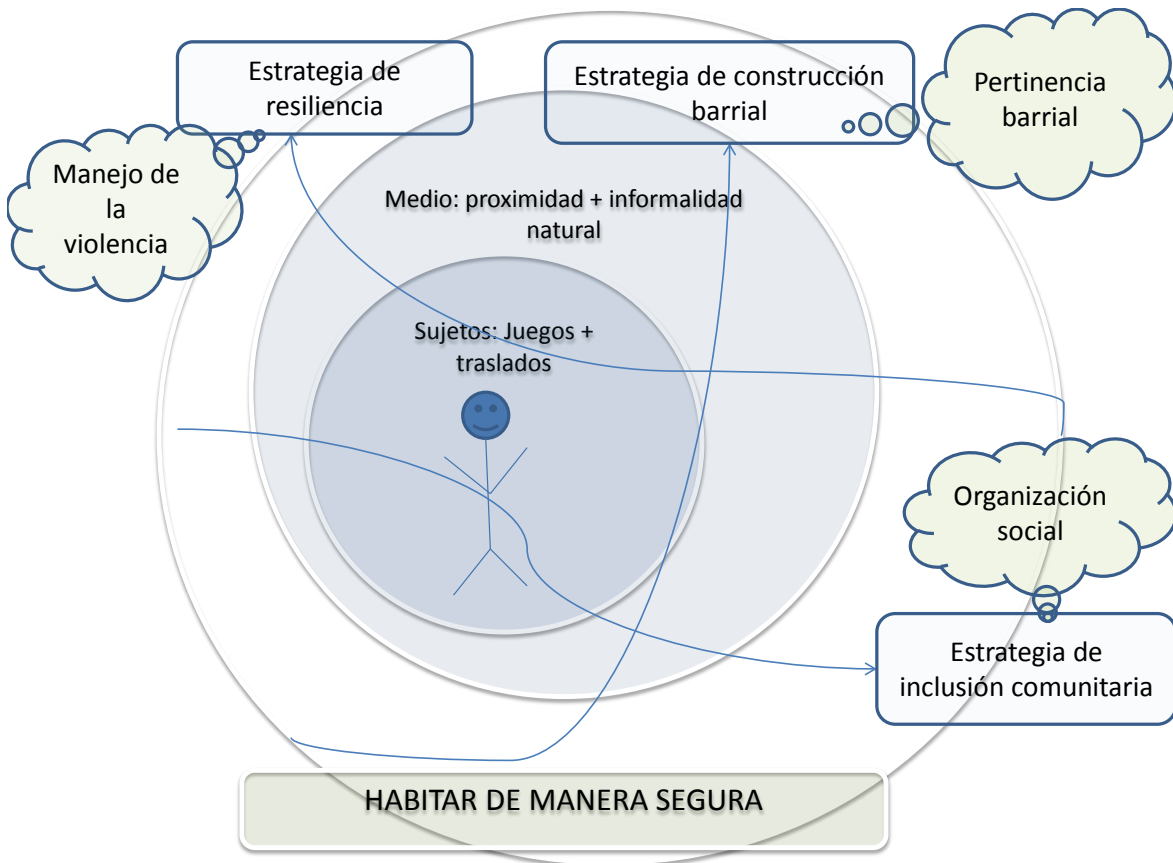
Estrategia de resiliencia

Estrategia de construcción barrial

Pertinencia barrial

Manejo de la violencia

Medio: proximidad + informalidad natural

Sujetos: Juegos + traslados

Organización social

Estrategia de inclusión comunitaria

HABITAR DE MANERA SEGURA